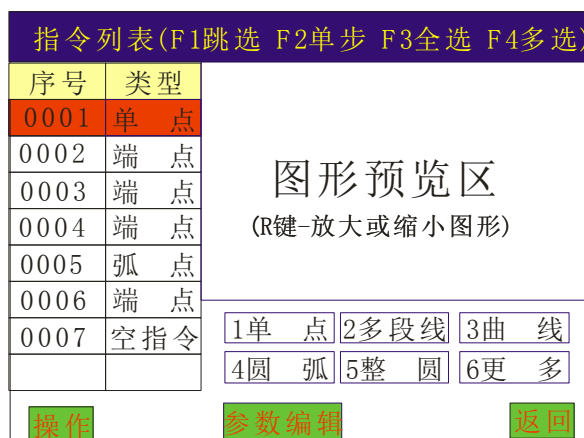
指令列表(F1跳选 F2单步 F3全选 F4多选)

| 序号 | 类型 |
|---|---|
| 0001 | 单 点 |
| 0002 | 端 点 |
| 0003 | 端 点 |
| 0004 | 端 点 |
| 0005 | 弧 点 |
| 0006 | 端 点 |
| 0007 | 空指令 |
| | |

图形预览区
(R键-放大或缩小图形)

1单 点
2多段线
3曲 线
4圆 弧
5整 圆
6更 多

操作
参数编辑
返回